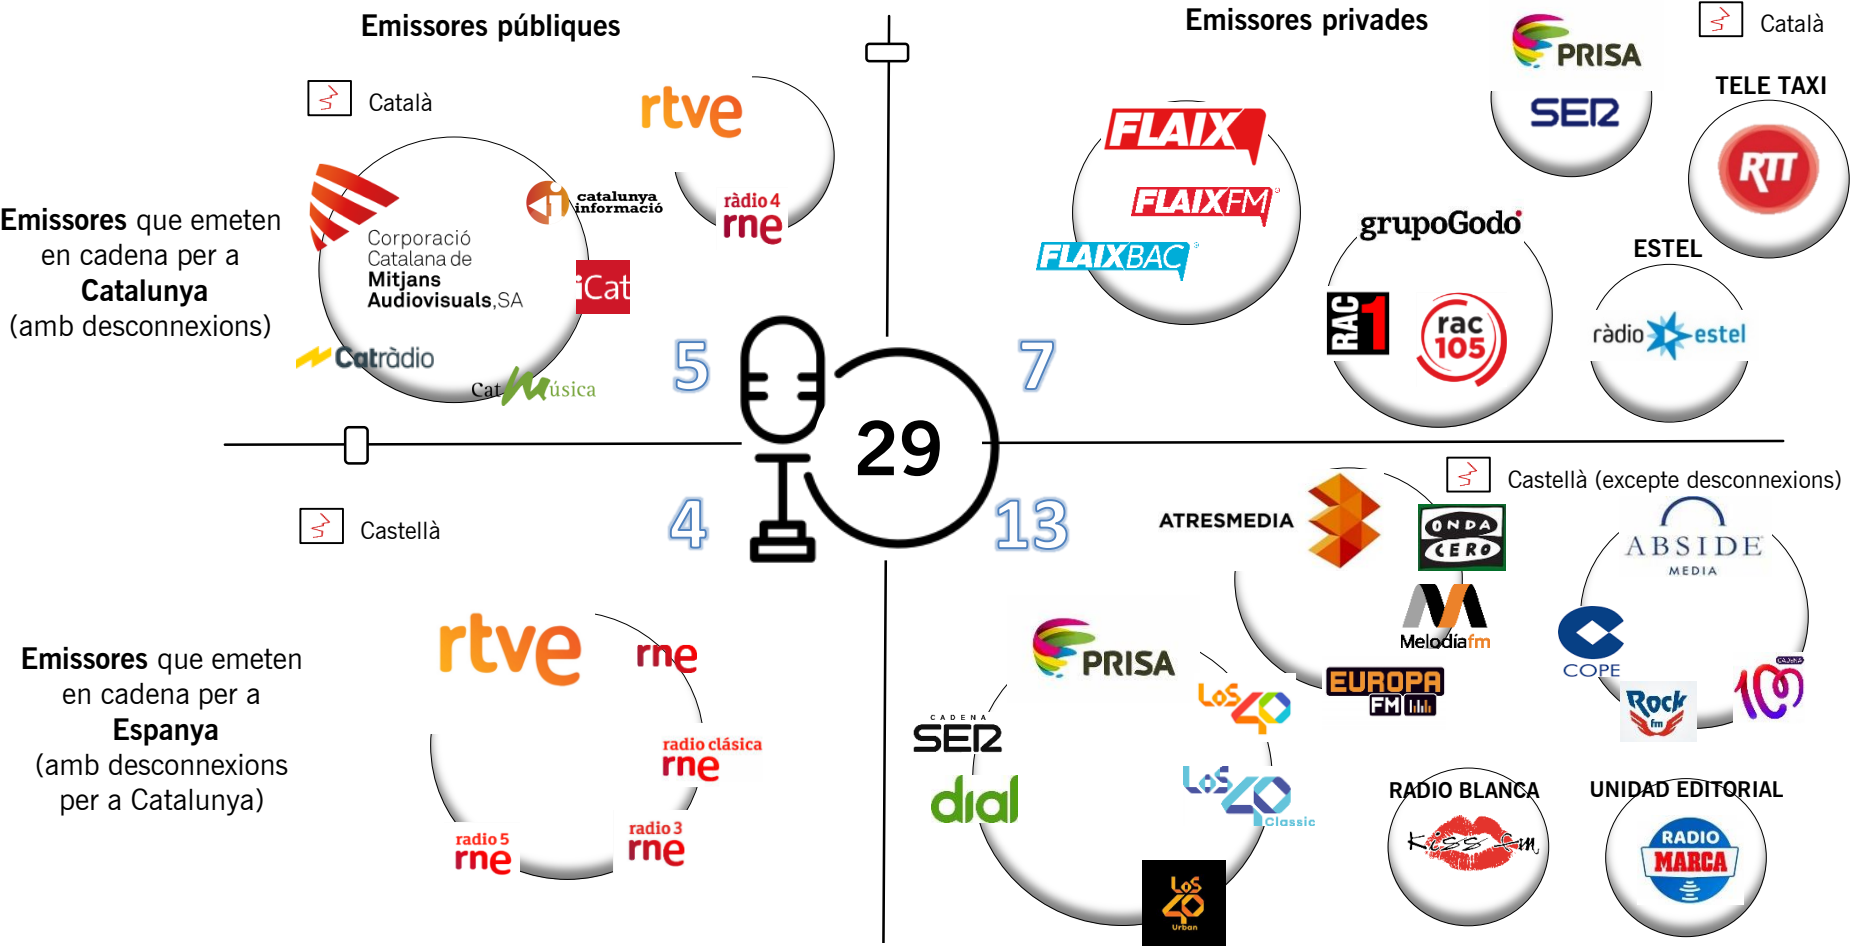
Emissores públiques

Català

rtve

ràdio 4 rne

Emissores que emeten en cadena per a Catalunya (amb desconnexions)

Corporació Catalana de Mitjans Audiovisuals,SA

catalunya informació

iCat

Catràdio

CatMúsica

5

29

7

Emissores privades

Català

PRISA

SER

TELE TAXI

RTT

FLAIX

FLAIXFM

FLAIXBAC

grupoGodó

RAC1

rac 105

ESTEL

ràdio estel

4

13

Castellà

Castellà (excepte desconnexions)

ATRESMEDIA

ONDA CERO

ABSIDE MEDIA

Melodíafm

EUROPA FM

COPE

Rock fm

CADENA 100

Emissores que emeten en cadena per a Espanya (amb desconnexions per a Catalunya)

rtve

rne

radio clásica rne

radio 5 rne

radio 3 rne

PRISA

CADENA SER

LOS 40

LOS 40 Classic

dial

LOS 40 Urban

RADIO BLANCA

Kiss fm

UNIDAD EDITORIAL

RADIO MARCA